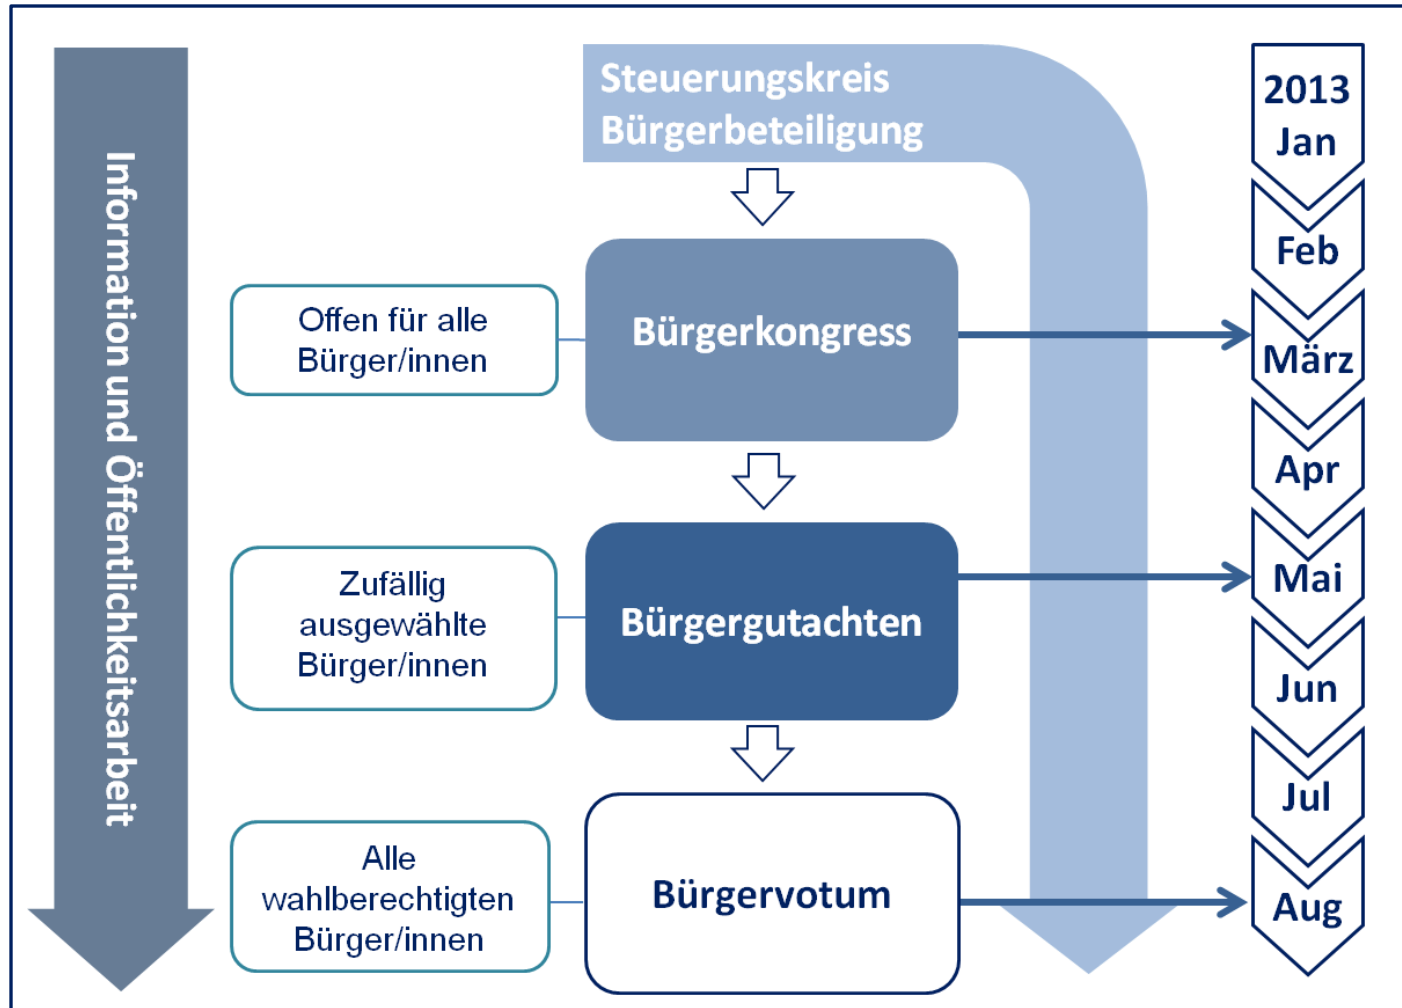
Information und Öffentlichkeitsarbeit

Steuerungskreis Bürgerbeteiligung

Offen für alle Bürger/innen

Bürgerkongress

Zufällig ausgewählte Bürger/innen

Bürgergutachten

Alle wahlberechtigten Bürger/innen

Bürgervotum

2013 Jan

Feb

März

Apr

Mai

Jun

Jul

Aug